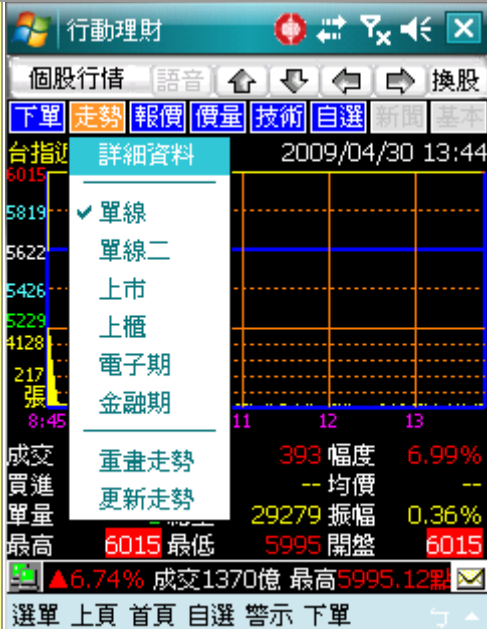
行動理財

個股行情 語音 換股

下單 走勢 報價 價量 技術 自選 新聞 基本

台指近 詳細資料 2009/04/30 13:44

6015
5819 ✔ 單線
5622 單線二
5426 上市
5229 上櫃
4128 電子期
217 金融期
張
8:45 11 12 13

重畫走勢
更新走勢

成交 393 幅度 6.99%
買進 -- 均價 --
單量 29279 振幅 0.36%
最高 6015 最低 5995 開盤 6015

▲6.74% 成交1370億 最高5995.12點

選單 上頁 首頁 自選 警示 下單